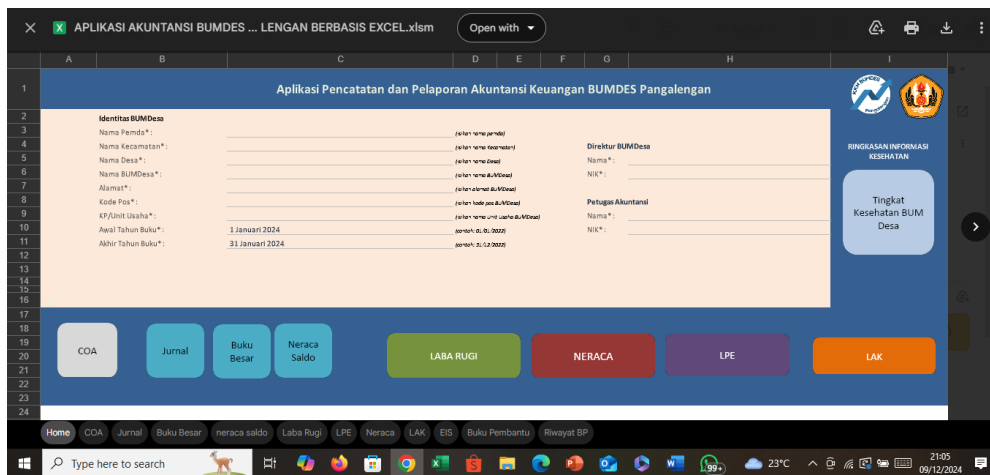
APLIKASI AKUNTANSI BUMDES ... LENGAN BERBASIS EXCEL.xlsm
Open with

A B C D E F G H I

1 Aplikasi Pencatatan dan Pelaporan Akuntansi Keuangan BUMDES Pangalengan

2 Identitas BUMDesa
3 Nama Pemda*: (isikan nama pemda)
4 Nama Kecamatan*: (isikan nama Kecamatan) Direktur BUMDesa
5 Nama Desa*: (isikan nama Desa) Nama*:
6 Nama BUMDesa*: (isikan nama BUMDesa) NIK*:
7 Alamat*: (isikan alamat BUMDesa)
8 Kode Pos*: (isikan kode pos BUMDesa) Petugas Akuntansi
9 KP/Unit Usaha*: (isikan nama unit usaha BUMDesa) Nama*:
10 Awal Tahun Buku*: 1 Januari 2024 (contoh: 01/01/2022) NIK*:
11 Akhir Tahun Buku*: 31 Januari 2024 (contoh: 31/12/2022)

RINGKASAN INFORMASI KESEHATAN

Tingkat Kesehatan BUM Desa

12 13 14 15 16 17 18 19 20 21 22 23 24

COA
Jurnal
Buku Besar
Neraca Saldo
LABA RUGI
NERACA
LPE
LAK

Home COA Jurnal Buku Besar neraca saldo Laba Rugi LPE Neraca LAK EIS Buku Pembantu Riwayat BP

Type here to search
99+
23°C
21:05
09/12/2024